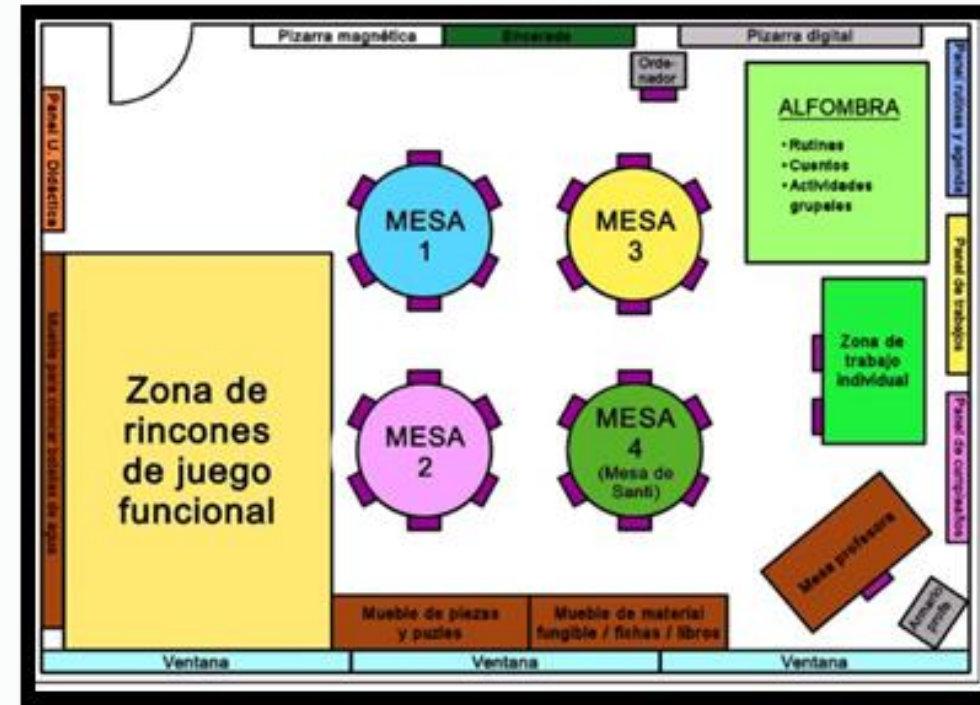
Pizarra magnética

Encerado

Pizarra digital

Ordenador

Panel U. Didáctica

Panel rutinas y agenda

ALFOMBRA

• Rutinas
• Cuentos
• Actividades grupales

MESA 1

MESA 3

Panel de trabajos

Mueble para colocar bolsas de aseo

Zona de rincones de juego funcional

Zona de trabajo individual

MESA 2

MESA 4 (Mesa de Santi)

Panel de cumpleaños

Mesa profesora

Mueble de piezas y puzles

Mueble de material fungible / fichas / libros

Armario profe

Ventana

Ventana

Ventana